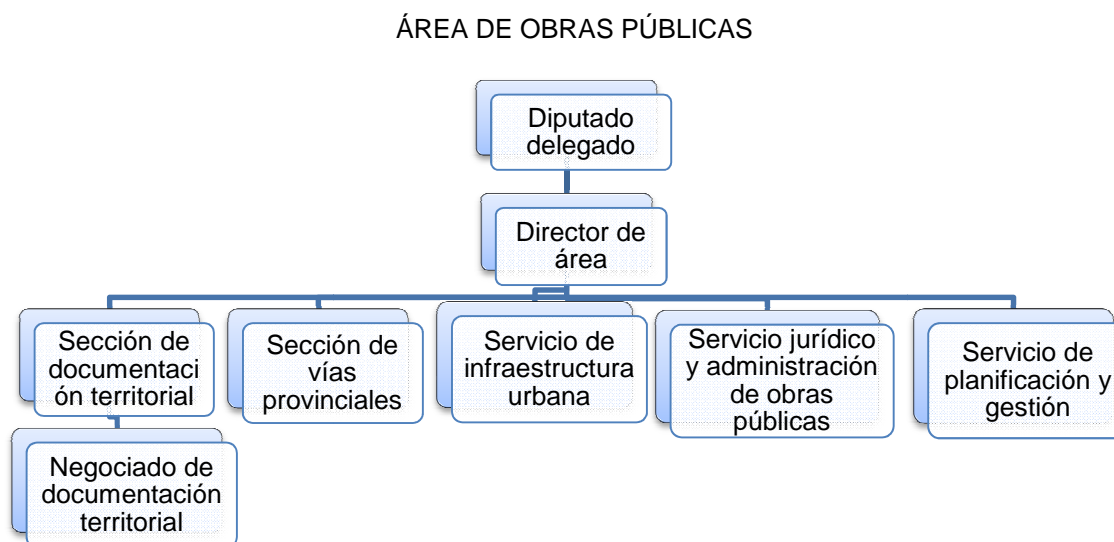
ÁREA DE OBRAS PÚBLICAS

Diputado delegado

Director de área

Sección de documentaci ón territorial

Negociado de documentación territorial

Sección de vías provinciales

Servicio de infraestructura urbana

Servicio jurídico y administración de obras públicas

Servicio de planificación y gestión